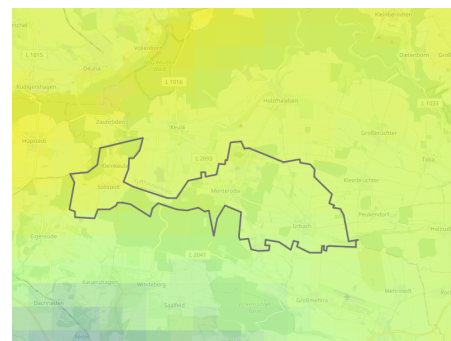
Kleinwenden
L 1015
Ohrsleben
Dietenborn
Oberdorla
L 1016
L 1016
Rüdigershagen
Holzthaleben
Hüpstedt
Zaunröden
Keula
Großenehrich
Friedrichsrode
L 2091
Toba
Kleinberndten
Sollstedt
Wetteroda
Peukendorf
Urbach
Holzsußra
Eigenrode
L 2041
Kaisershagen
Menteroda
Mehrstedt
Obermehler
Sollstedt
Großmehlra